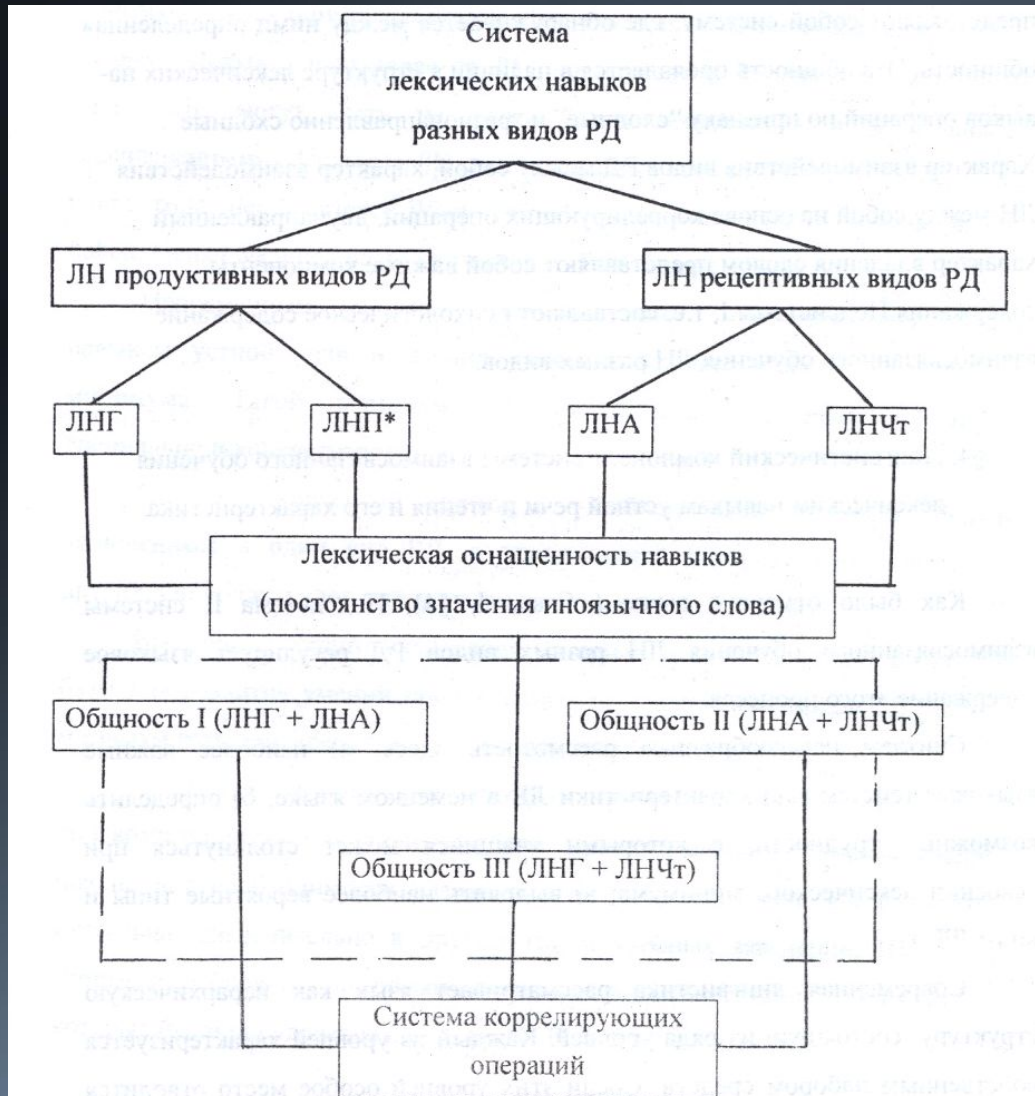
Система лексических навыков разных видов РД

ЛН продуктивных видов РД

ЛН рецептивных видов РД

ЛНГ

ЛНП*

ЛНА

ЛНЧт

Лексическая оснащенность навыков (постоянство значения иноязычного слова)

Общность I (ЛНГ + ЛНА)

Общность II (ЛНА + ЛНЧт)

Общность III (ЛНГ + ЛНЧт)

Система коррелирующих операций